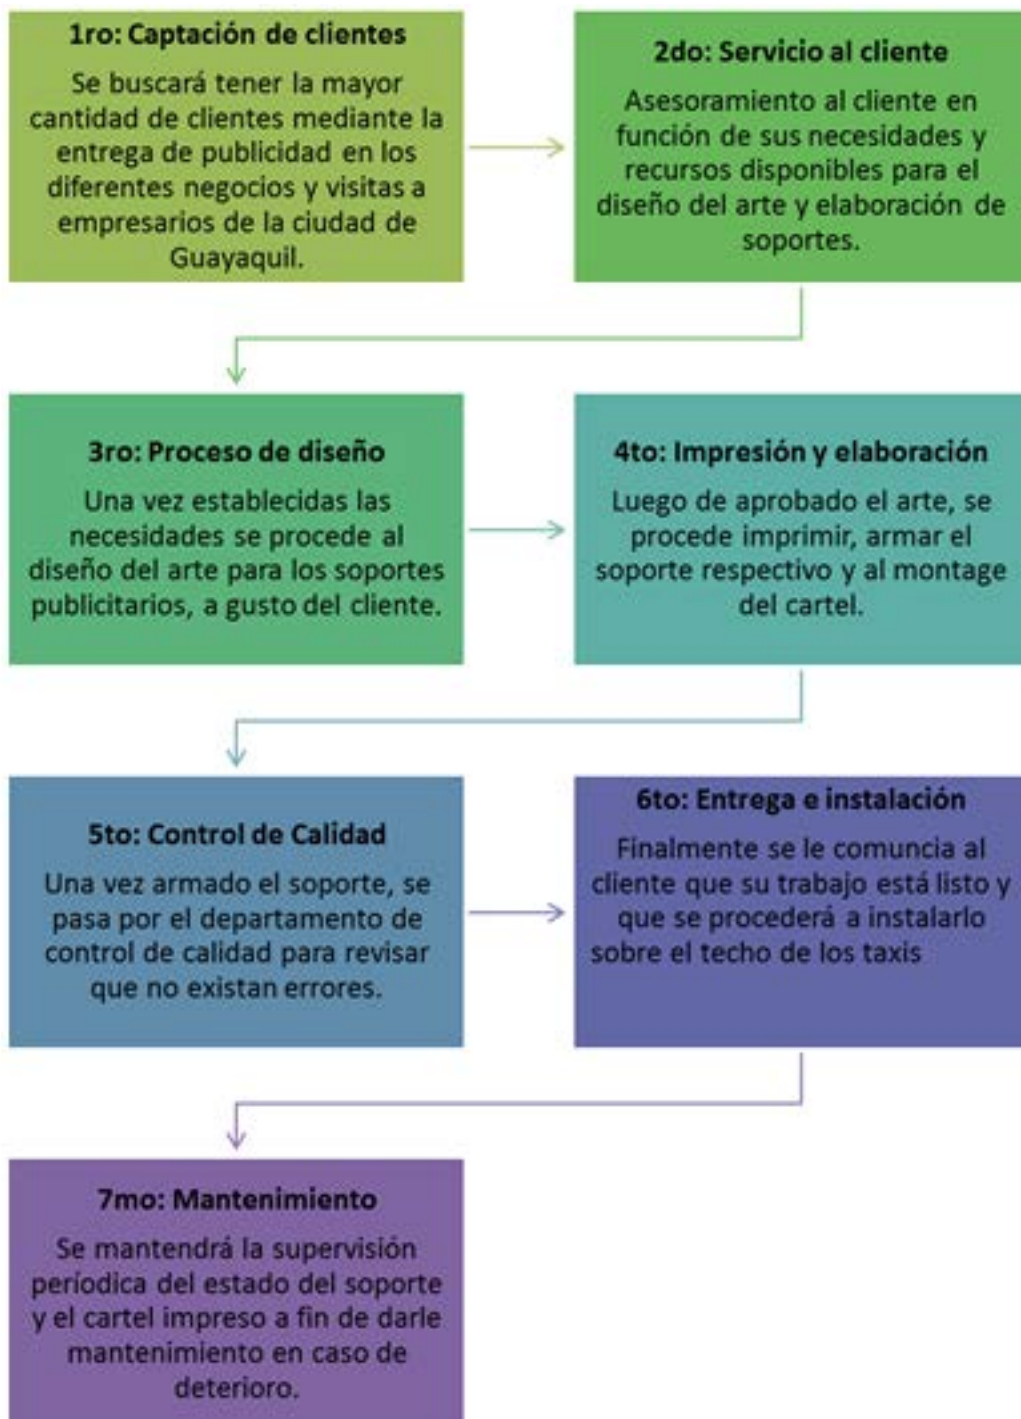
1ro: Captación de clientes

Se buscará tener la mayor cantidad de clientes mediante la entrega de publicidad en los diferentes negocios y visitas a empresarios de la ciudad de Guayaquil.

2do: Servicio al cliente

Asesoramiento al cliente en función de sus necesidades y recursos disponibles para el diseño del arte y elaboración de soportes.

3ro: Proceso de diseño

Una vez establecidas las necesidades se procede al diseño del arte para los soportes publicitarios, a gusto del cliente.

4to: Impresión y elaboración

Luego de aprobado el arte, se procede imprimir, armar el soporte respectivo y al montage del cartel.

5to: Control de Calidad

Una vez armado el soporte, se pasa por el departamento de control de calidad para revisar que no existan errores.

6to: Entrega e instalación

Finalmente se le comuncia al cliente que su trabajo está listo y que se procederá a instalarlo sobre el techo de los taxis

7mo: Mantenimiento

Se mantendrá la supervisión períodica del estado del soporte y el cartel impreso a fin de darle mantenimiento en caso de deterioro.